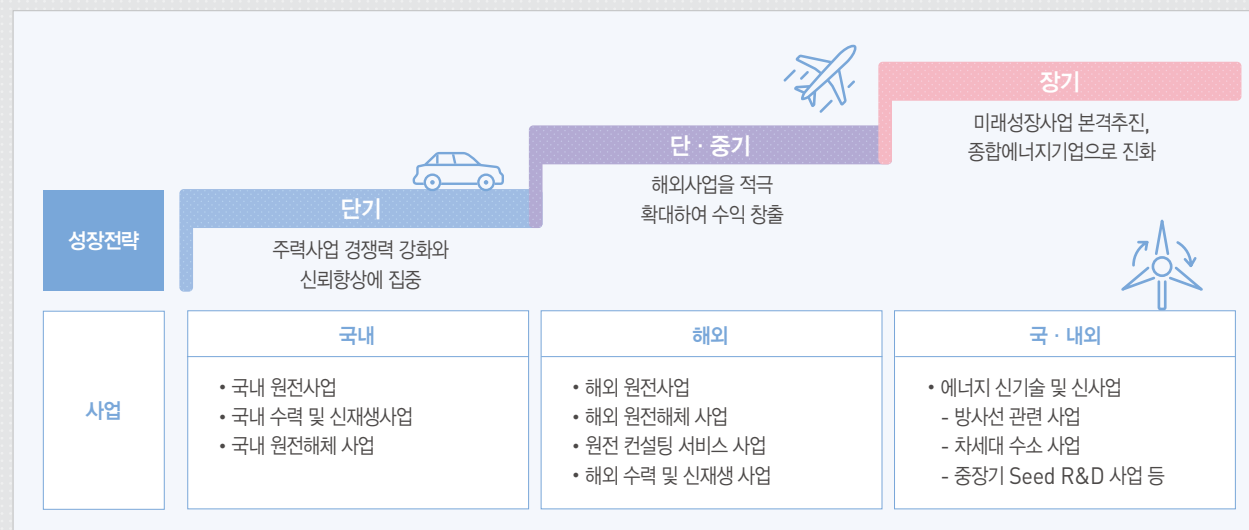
성장전략

단기

주력사업 경쟁력 강화와 신뢰향상에 집중

단 · 중기

해외사업을 적극 확대하여 수익 창출

장기

미래성장사업 본격추진, 종합에너지기업으로 진화

사업

| 국내 | 해외 | 국 · 내외 |
|---|---|---|
| • 국내 원전사업<br>• 국내 수력 및 신재생사업<br>• 국내 원전해체 사업 | • 해외 원전사업<br>• 해외 원전해체 사업<br>• 원전 컨설팅 서비스 사업<br>• 해외 수력 및 신재생 사업 | • 에너지 신기술 및 신사업<br>- 방사선 관련 사업<br>- 차세대 수소 사업<br>- 중장기 Seed R&D 사업 등 |